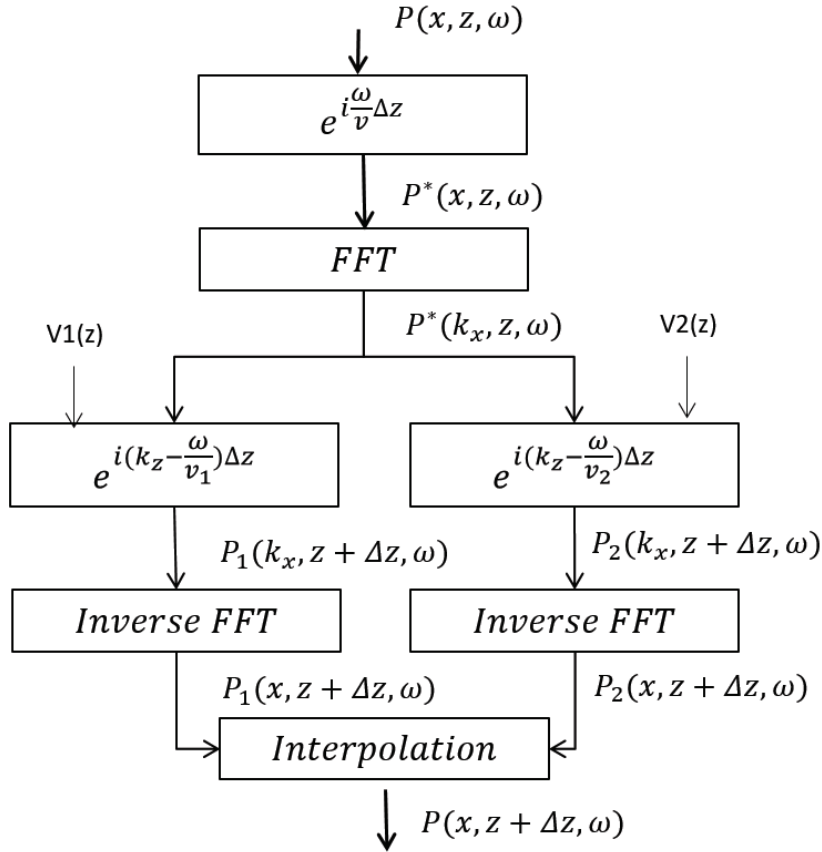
$P(x, z, \omega)$

$e^{i\frac{\omega}{v}\Delta z}$

$P^*(x, z, \omega)$

$FFT$

V1(z)

$P^*(k_x, z, \omega)$

V2(z)

$e^{i(k_z - \frac{\omega}{v_1})\Delta z}$

$e^{i(k_z - \frac{\omega}{v_2})\Delta z}$

$P_1(k_x, z + \Delta z, \omega)$

$P_2(k_x, z + \Delta z, \omega)$

$Inverse\ FFT$

$Inverse\ FFT$

$P_1(x, z + \Delta z, \omega)$

$P_2(x, z + \Delta z, \omega)$

$Interpolation$

$P(x, z + \Delta z, \omega)$